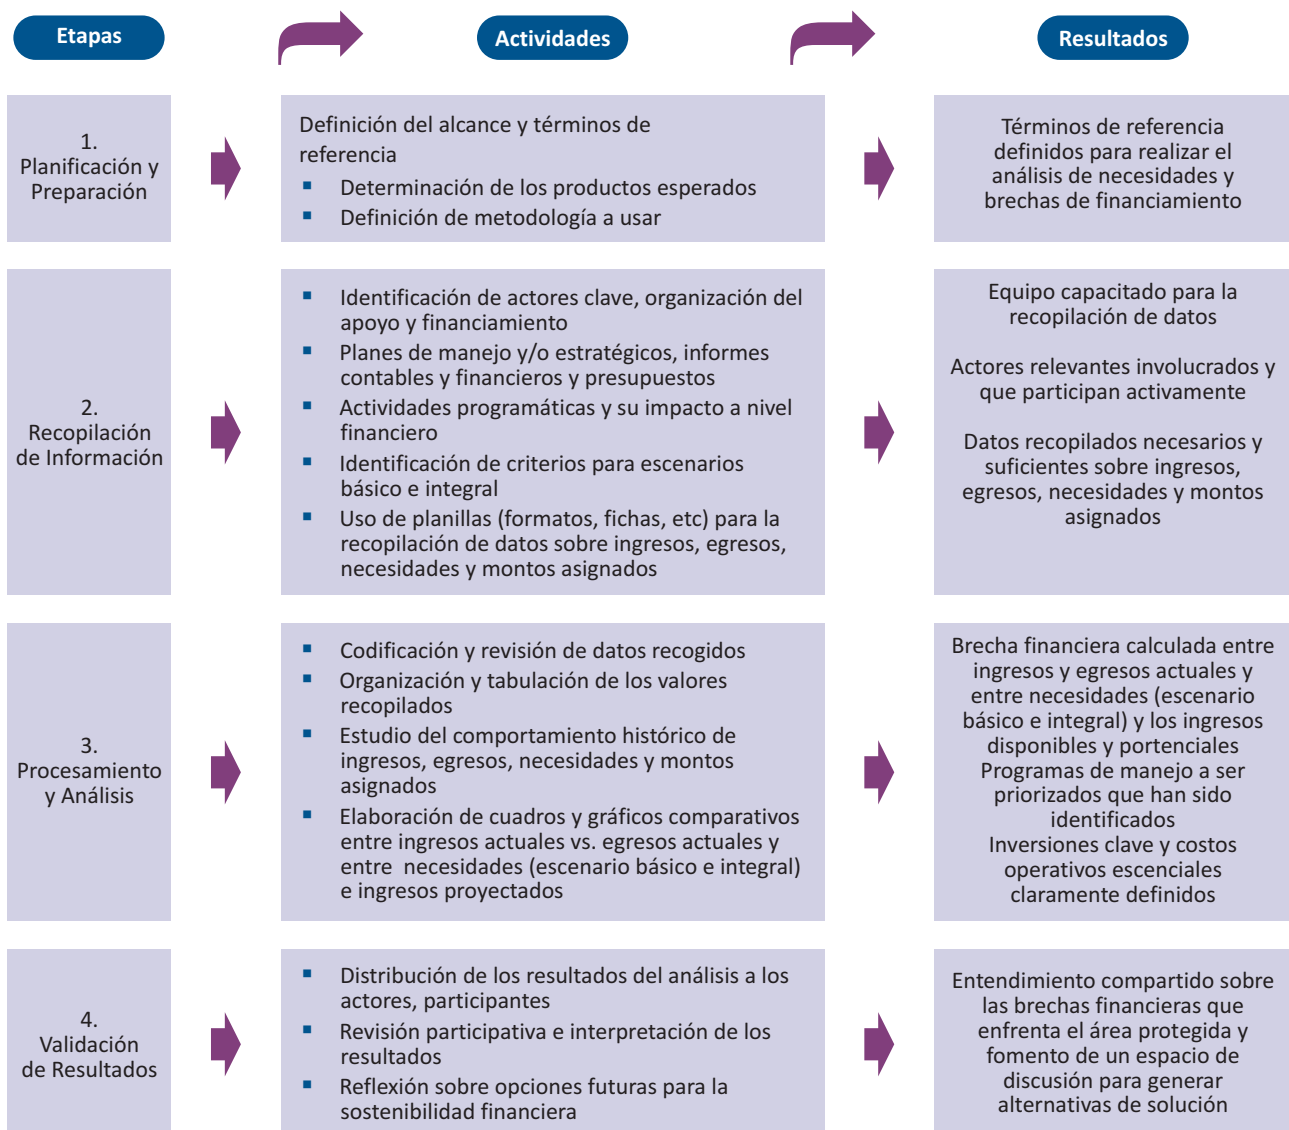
Etapas

Actividades

Resultados

1.
Planificación y Preparación

Definición del alcance y términos de referencia
- Determinación de los productos esperados
- Definición de metodología a usar

Términos de referencia definidos para realizar el análisis de necesidades y brechas de financiamiento

2.
Recopilación de Información

- Identificación de actores clave, organización del apoyo y financiamiento
- Planes de manejo y/o estratégicos, informes contables y financieros y presupuestos
- Actividades programáticas y su impacto a nivel financiero
- Identificación de criterios para escenarios básico e integral
- Uso de planillas (formatos, fichas, etc) para la recopilación de datos sobre ingresos, egresos, necesidades y montos asignados

Equipo capacitado para la recopilación de datos

Actores relevantes involucrados y que participan activamente

Datos recopilados necesarios y suficientes sobre ingresos, egresos, necesidades y montos asignados

3.
Procesamiento y Análisis

- Codificación y revisión de datos recogidos
- Organización y tabulación de los valores recopilados
- Estudio del comportamiento histórico de ingresos, egresos, necesidades y montos asignados
- Elaboración de cuadros y gráficos comparativos entre ingresos actuales vs. egresos actuales y entre necesidades (escenario básico e integral) e ingresos proyectados

Brecha financiera calculada entre ingresos y egresos actuales y entre necesidades (escenario básico e integral) y los ingresos disponibles y portenciales
Programas de manejo a ser priorizados que han sido identificados
Inversiones clave y costos operativos escenciales claramente definidos

4.
Validación de Resultados

- Distribución de los resultados del análisis a los actores, participantes
- Revisión participativa e interpretación de los resultados
- Reflexión sobre opciones futuras para la sostenibilidad financiera

Entendimiento compartido sobre las brechas financieras que enfrenta el área protegida y fomento de un espacio de discusión para generar alternativas de solución